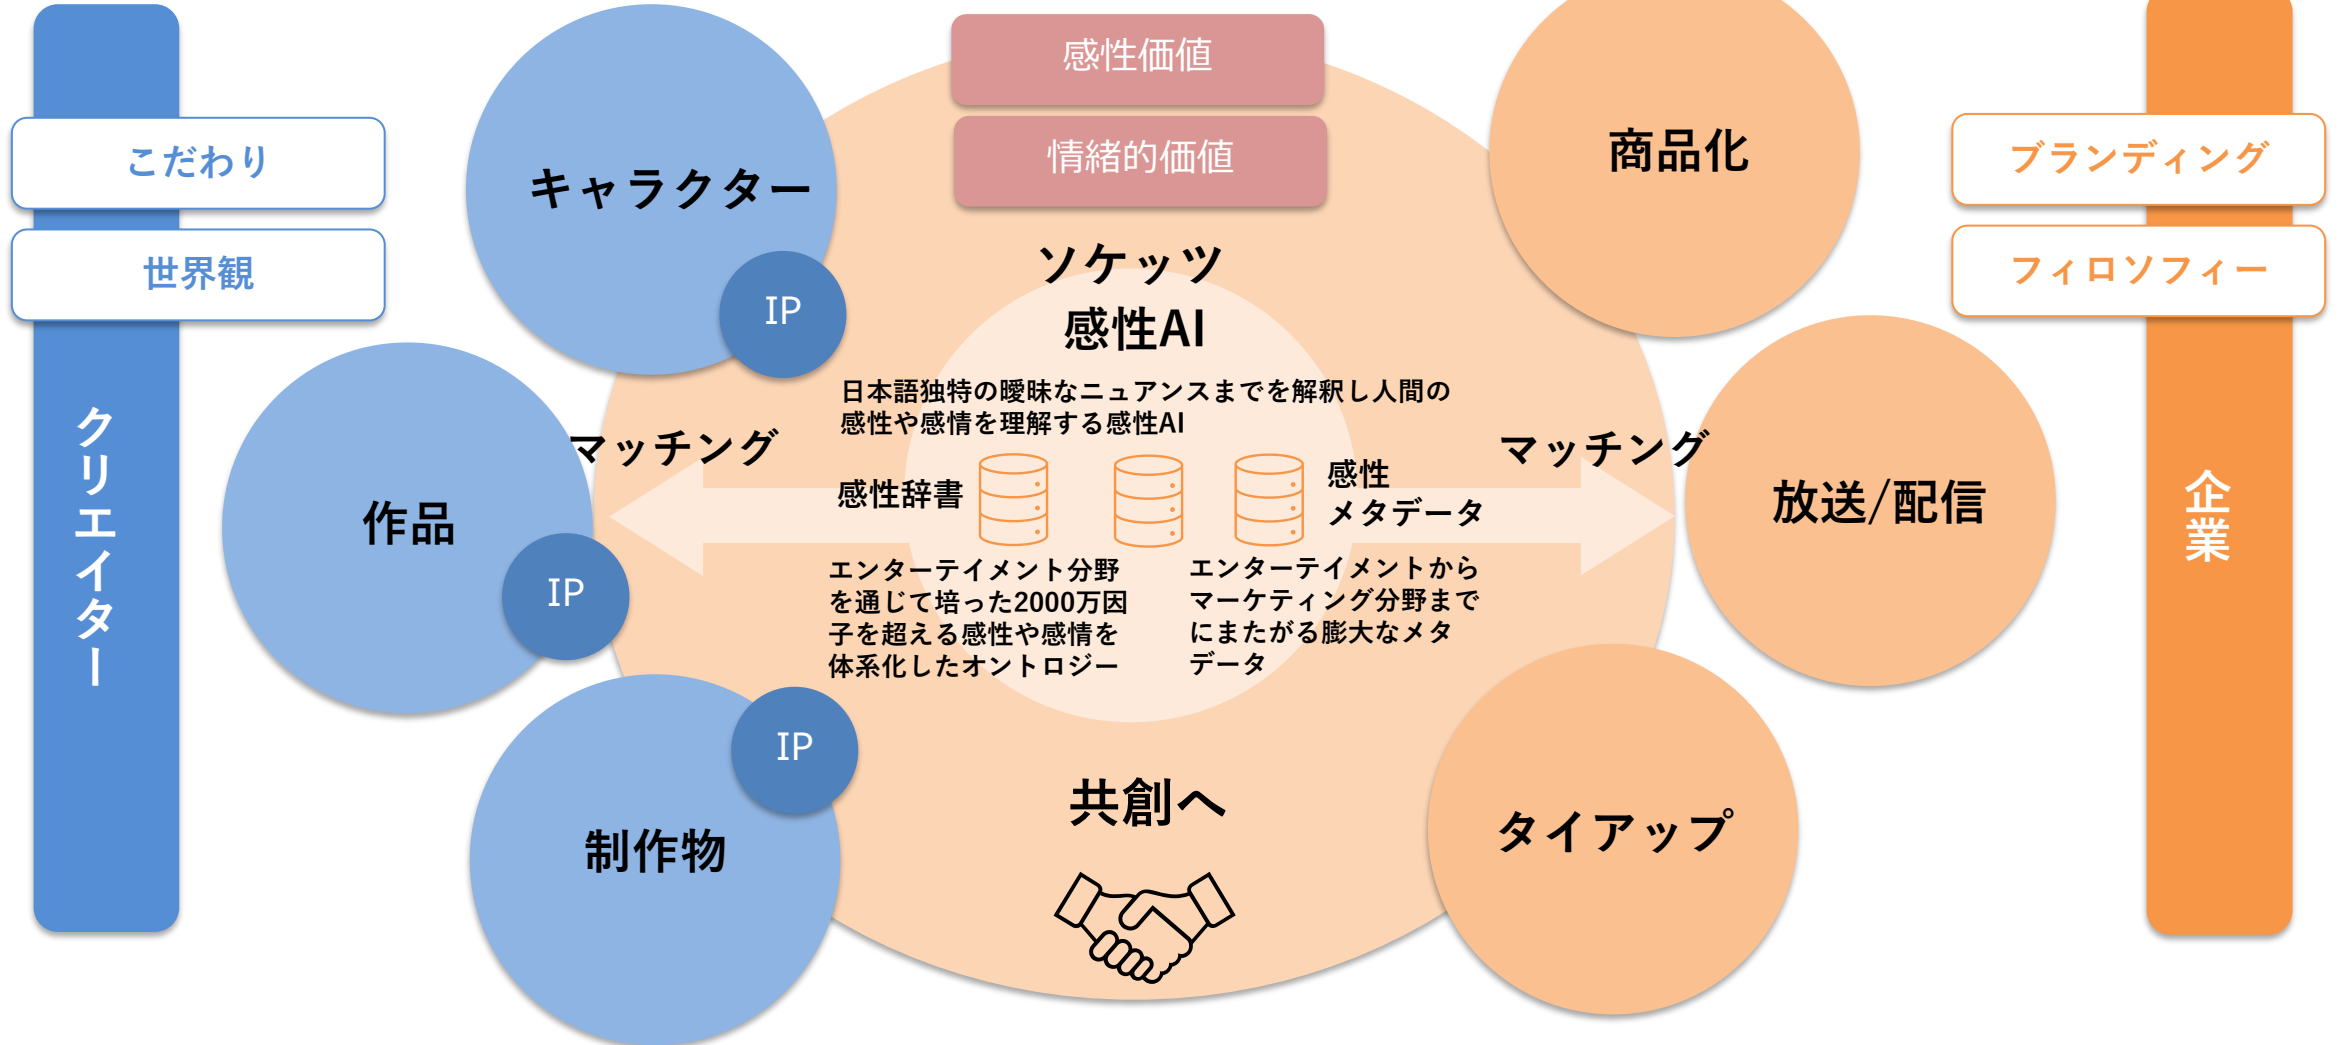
こだわり

世界観

クリエイター

キャラクター

IP

作品

IP

制作物

IP

感性価値

情緒的価値

ソケッツ
感性AI

日本語独特の曖昧なニュアンスまでを解釈し人間の感性や感情を理解する感性AI

マッチング

マッチング

感性辞書

感性
メタデータ

エンターテイメント分野を通じて培った2000万因子を超える感性や感情を体系化したオントロジー

エンターテイメントからマーケティング分野までにまたがる膨大なメタデータ

共創へ

商品化

放送/配信

タイアップ

ブランディング

フィロソフィー

企業